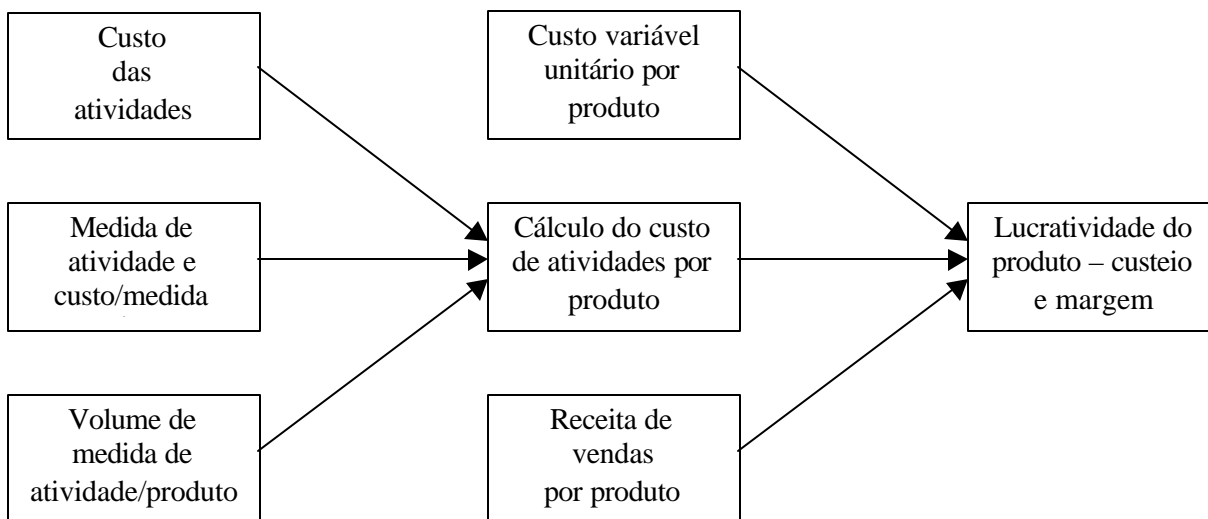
Custo das atividades

Medida de atividade e custo/medida

Volume de medida de atividade/produto

Custo variável unitário por produto

Cálculo do custo de atividades por produto

Receita de vendas por produto

Lucratividade do produto – custeio e margem